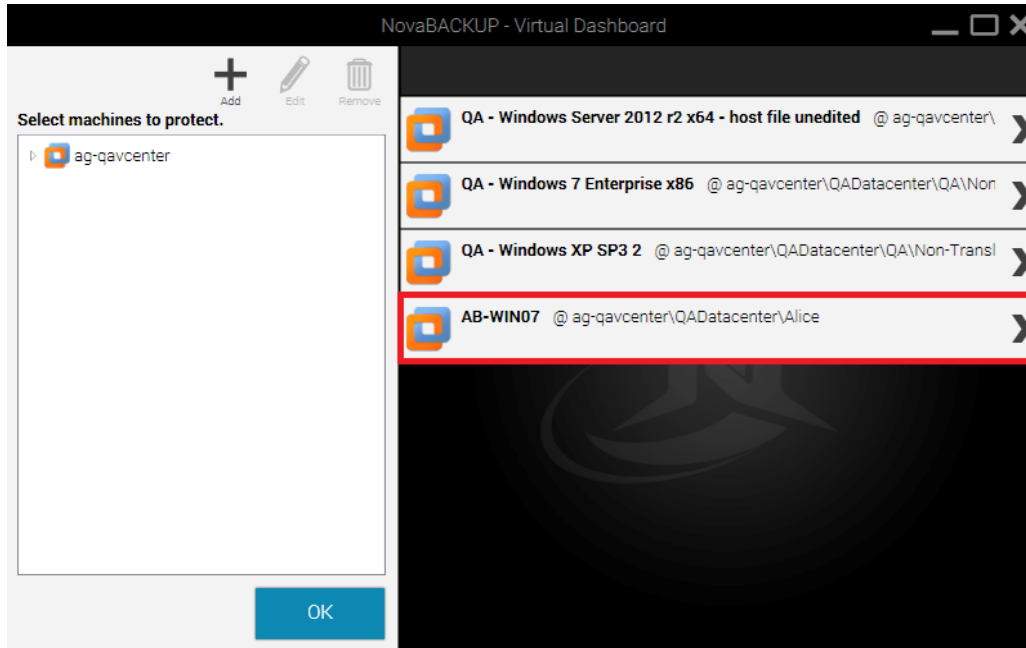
NovaBACKUP - Virtual Dashboard

Add Edit Remove

Select machines to protect.

ag-qavcenter

OK

QA - Windows Server 2012 r2 x64 - host file unedited @ ag-qavcenter\

QA - Windows 7 Enterprise x86 @ ag-qavcenter\QADatacenter\QA\Nor

QA - Windows XP SP3 2 @ ag-qavcenter\QADatacenter\QA\Non-Transl

AB-WIN07 @ ag-qavcenter\QADatacenter\Alice